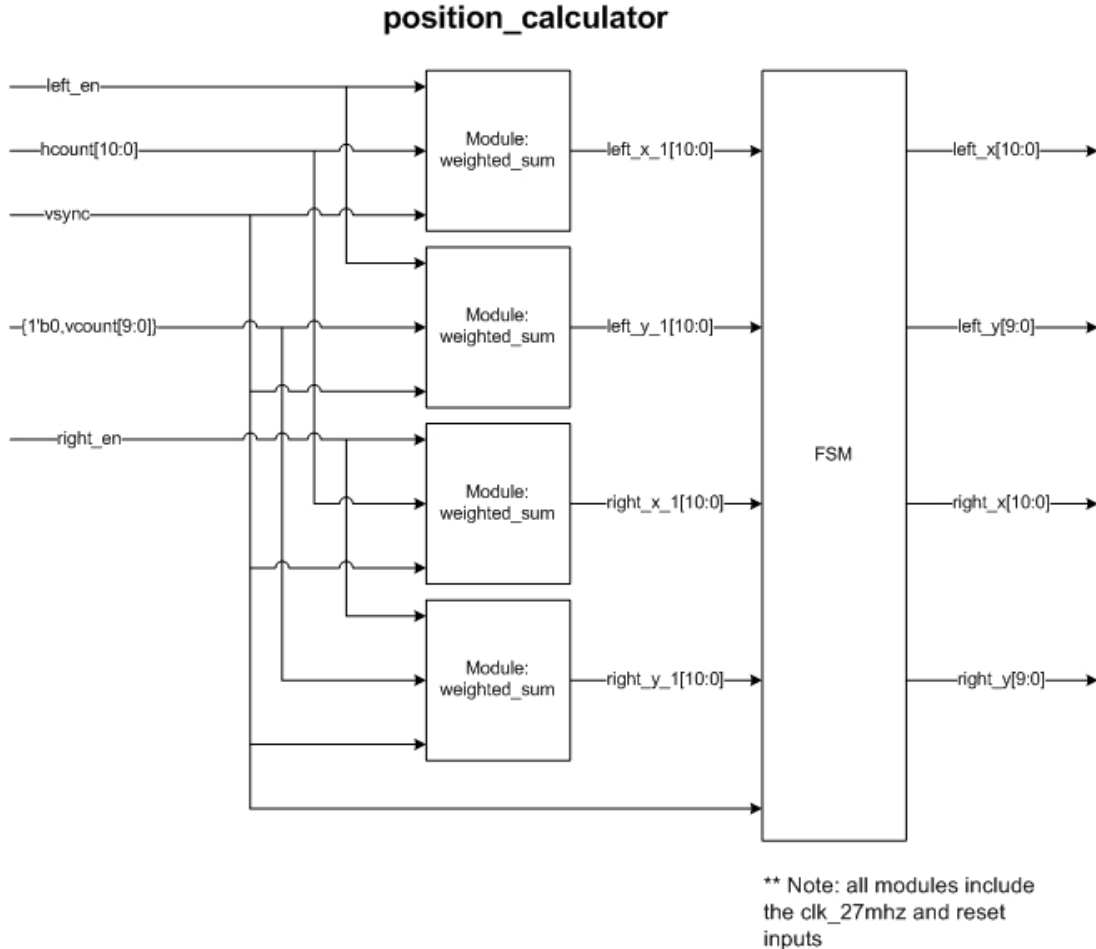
position_calculator

left_en

hcount[10:0]

vsync

{1'b0,vcount[9:0]}

right_en

Module: weighted_sum

left_x_1[10:0]

Module: weighted_sum

left_y_1[10:0]

Module: weighted_sum

right_x_1[10:0]

Module: weighted_sum

right_y_1[10:0]

FSM

left_x[10:0]

left_y[9:0]

right_x[10:0]

right_y[9:0]

** Note: all modules include the clk_27mhz and reset inputs